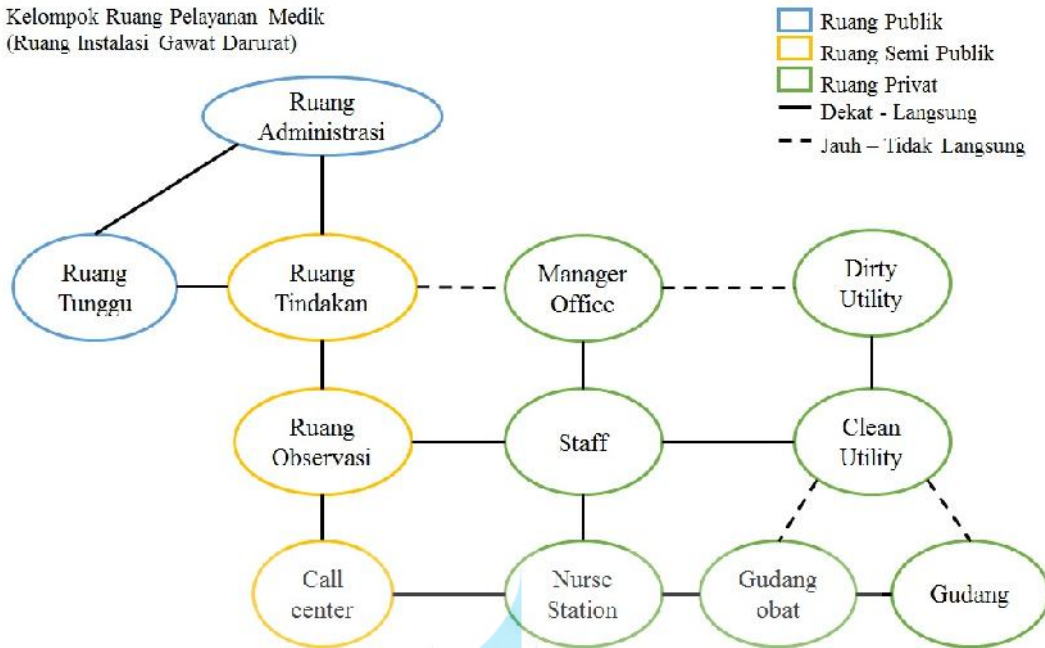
Kelompok Ruang Pelayanan Medik
(Ruang Instalasi Gawat Darurat)

Ruang Publik
Ruang Semi Publik
Ruang Privat
Dekat - Langsung
Jauh – Tidak Langsung

Ruang Administrasi

Ruang Tunggu

Ruang Tindakan

Manager Office

Dirty Utility

Ruang Observasi

Staff

Clean Utility

Call center

Nurse Station

Gudang obat

Gudang